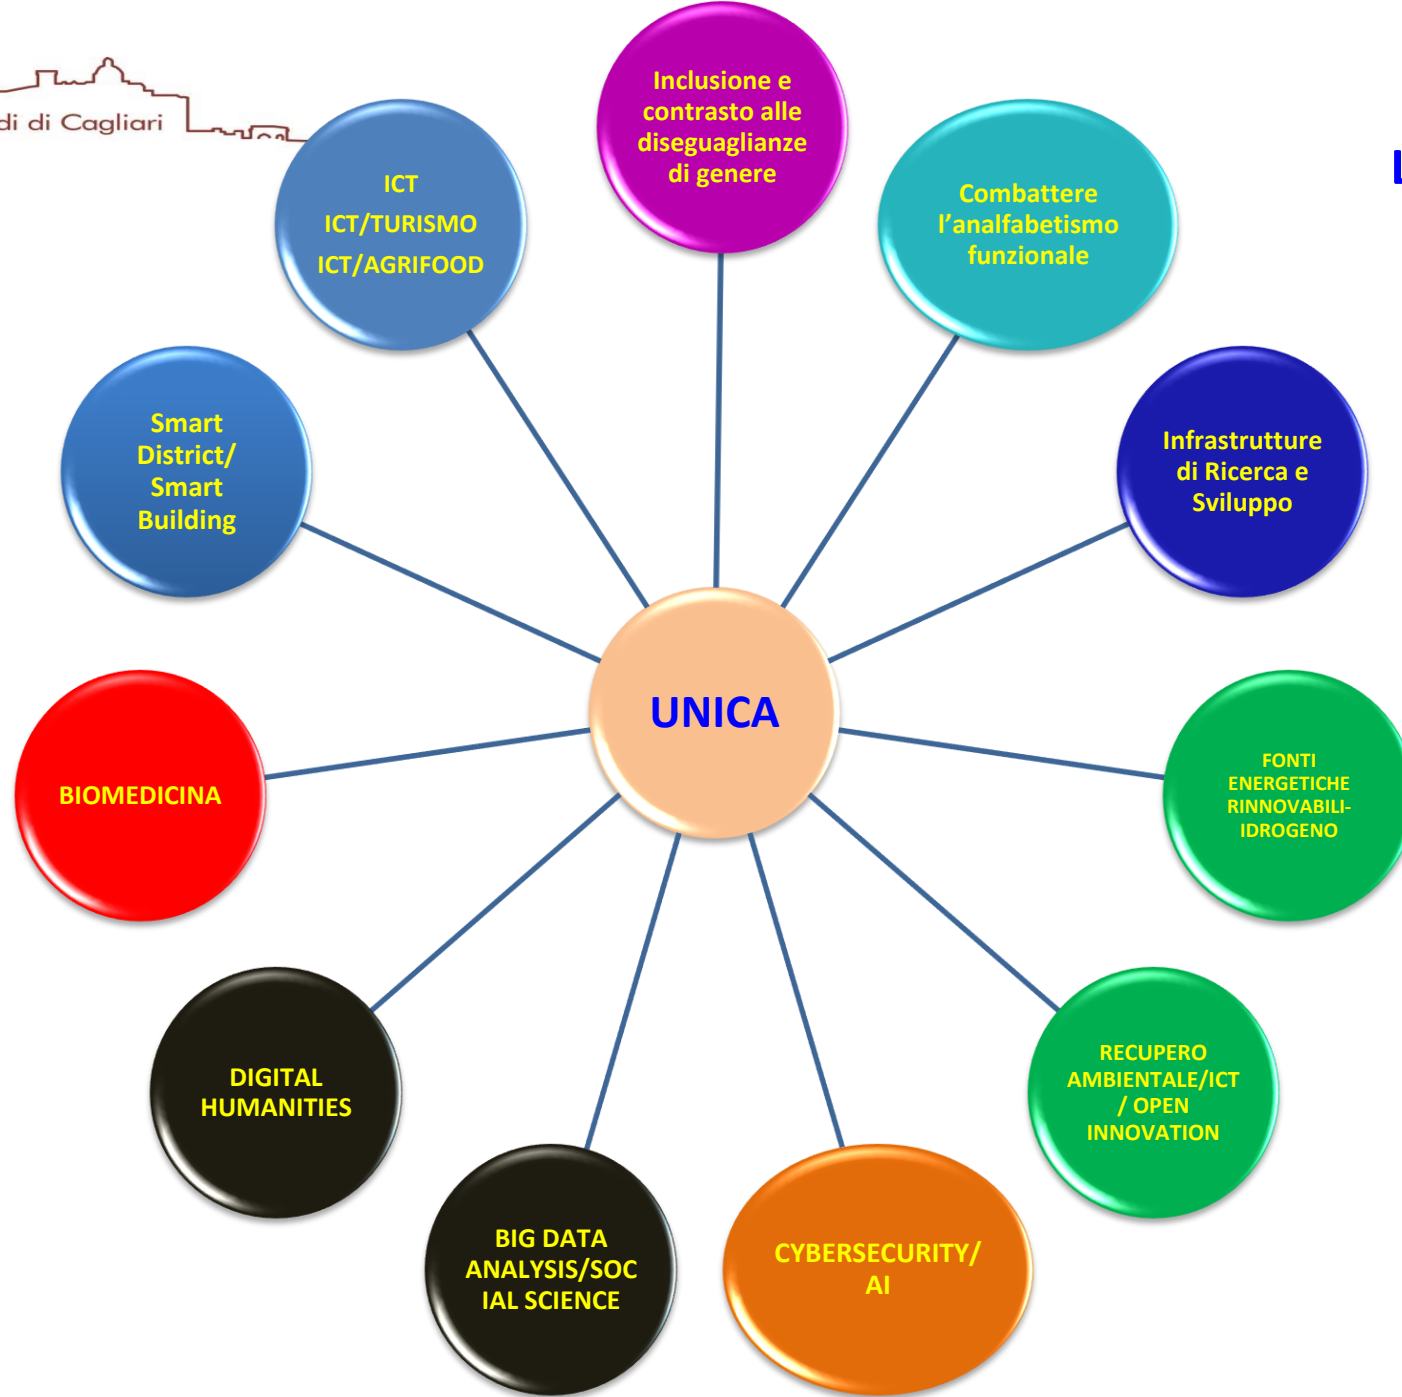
di di Cagliari

Inclusione e contrasto alle diseguaglianze di genere

ICT
ICT/TURISMO
ICT/AGRIFOOD

Combattere l'analfabetismo funzionale

Smart District/ Smart Building

Infrastrutture di Ricerca e Sviluppo

UNICA

BIOMEDICINA

FONTI ENERGETICHE RINNOVABILI-IDROGENO

DIGITAL HUMANITIES

RECUPERO AMBIENTALE/ICT / OPEN INNOVATION

BIG DATA ANALYSIS/SOC IAL SCIENCE

CYBERSECURITY/ AI